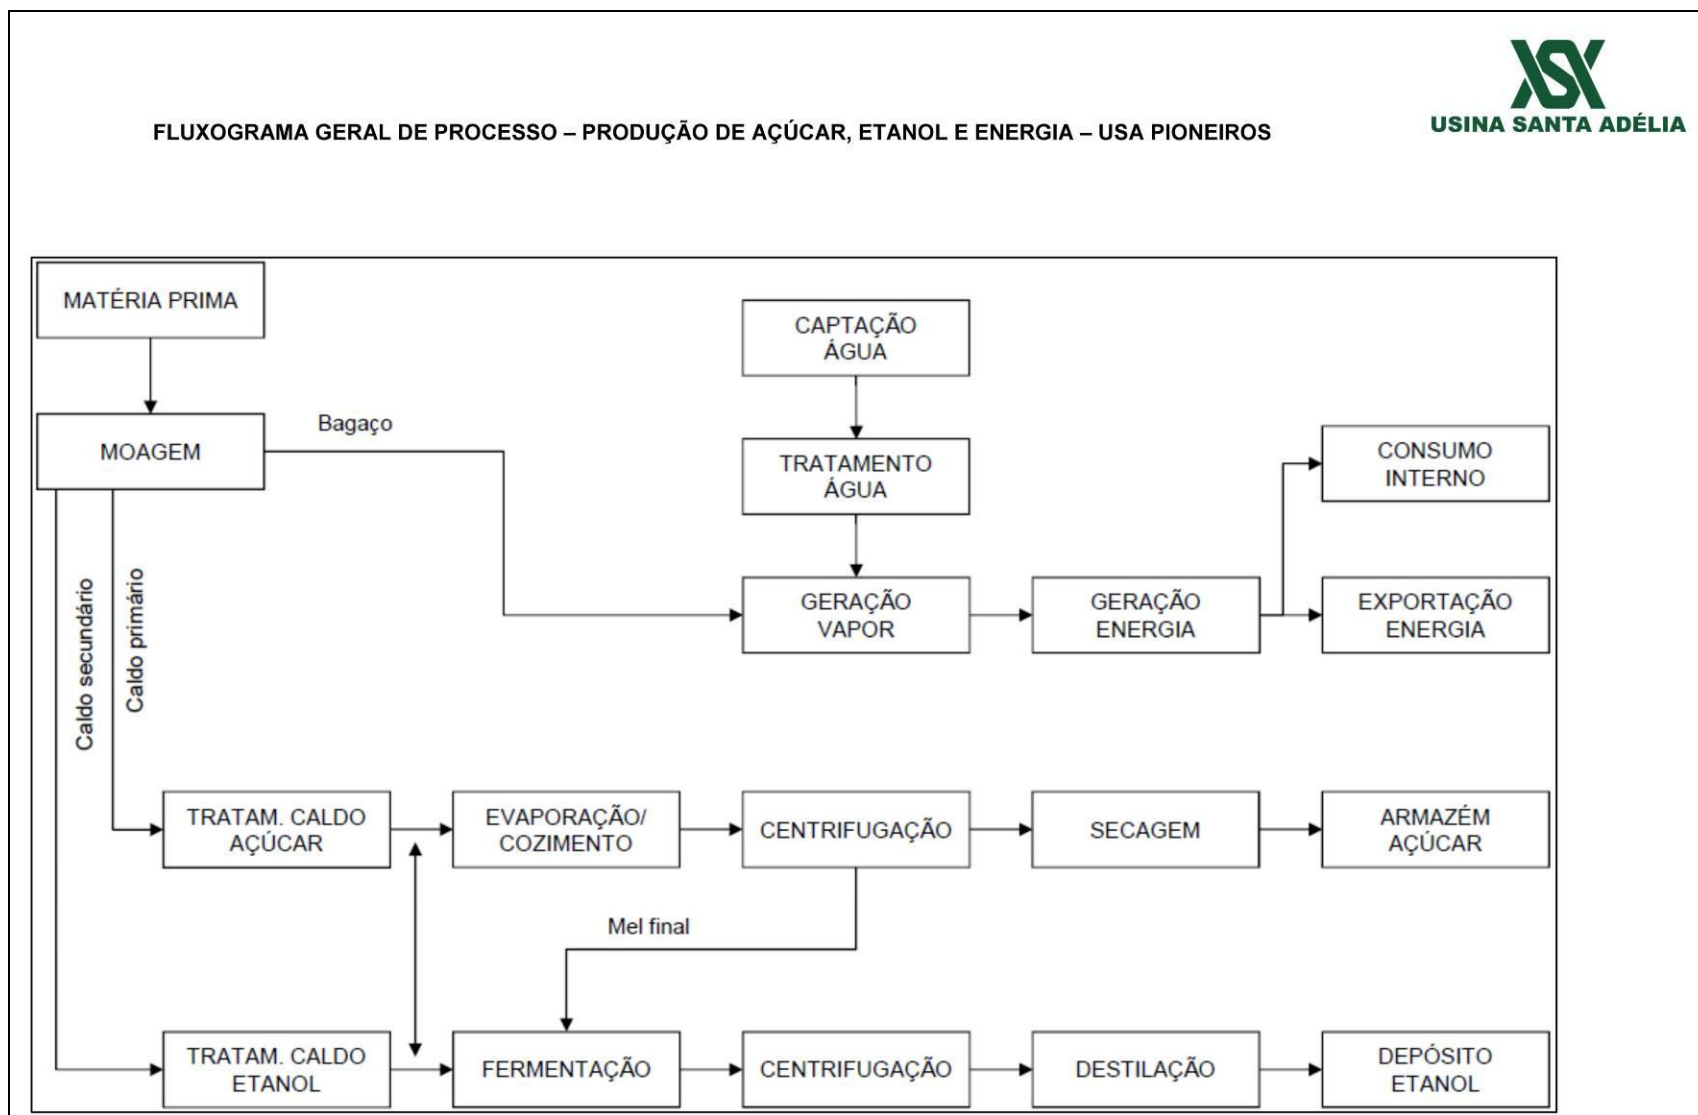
USINA SANTA ADÉLIA

FLUXOGRAMA GERAL DE PROCESSO – PRODUÇÃO DE AÇÚCAR, ETANOL E ENERGIA – USA PIONEIROS

MATÉRIA PRIMA

MOAGEM

Bagaço

Caldo secundário

Caldo primário

CAPTAÇÃO ÁGUA

TRATAMENTO ÁGUA

GERAÇÃO VAPOR

GERAÇÃO ENERGIA

CONSUMO INTERNO

EXPORTAÇÃO ENERGIA

TRATAM. CALDO AÇÚCAR

EVAPORAÇÃO/ COZIMENTO

CENTRIFUGAÇÃO

SECAGEM

ARMAZÉM AÇÚCAR

Mel final

TRATAM. CALDO ETANOL

FERMENTAÇÃO

CENTRIFUGAÇÃO

DESTILAÇÃO

DEPÓSITO ETANOL